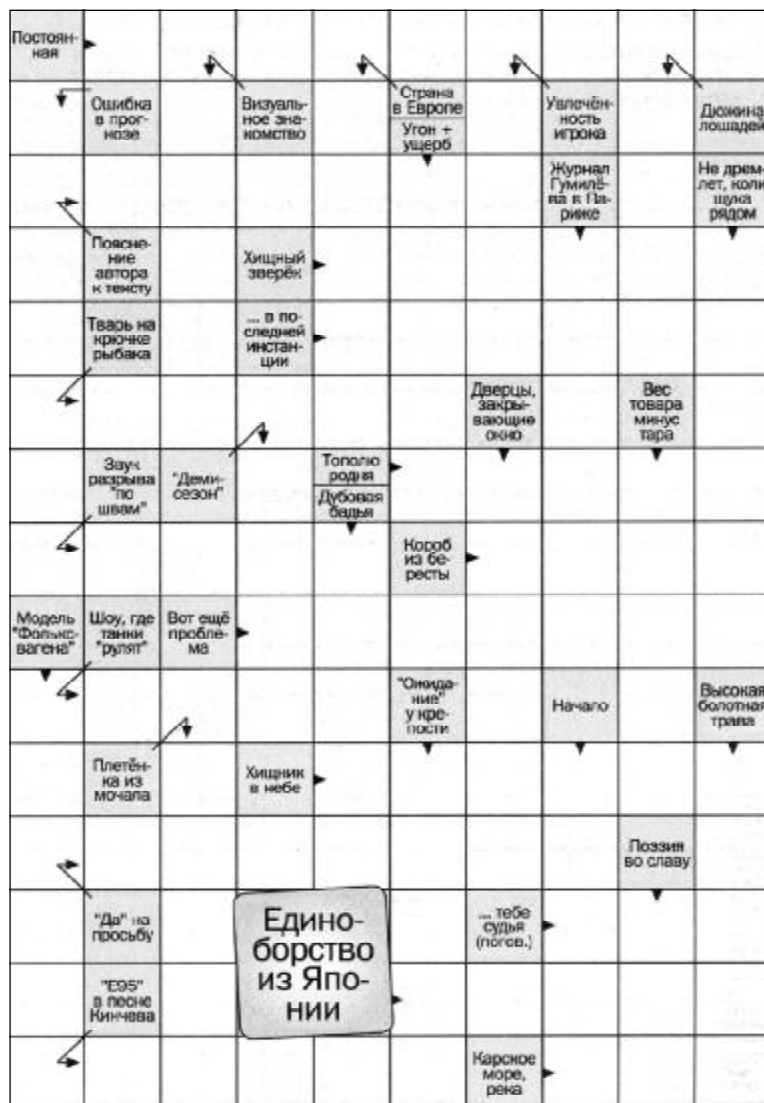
Постоянная

Ошибка в прогнозе

Визуальное знакомство

Страна в Европе

Угон + ущерб

Увлечённость игрока

Дюжина лошадей

Журнал Гумилёва в Париже

Не дремлет, коли щука рядом

Пояснение автора к тексту

Хищный зверёк

Тварь на крючке рыбака

... в последней инстанции

Дверцы, закрывающие окно

Вес товара минус тара

Звук разрыва "по швам"

"Демисезон"

Тополю родня

Дубовая бадья

Короб из бересты

Модель "Фольксвагена"

Шоу, где танки "рулят"

Вот ещё проблема

"Ожидание" у крепости

Начало

Высокая болотная трава

Плетёнка из мочала

Хищник в небе

Поэзия во славу

"Да" на просьбу

Единоборство из Японии

... тебе судья (погов.)

"Е95" в песне Кинчева

Карское море, река